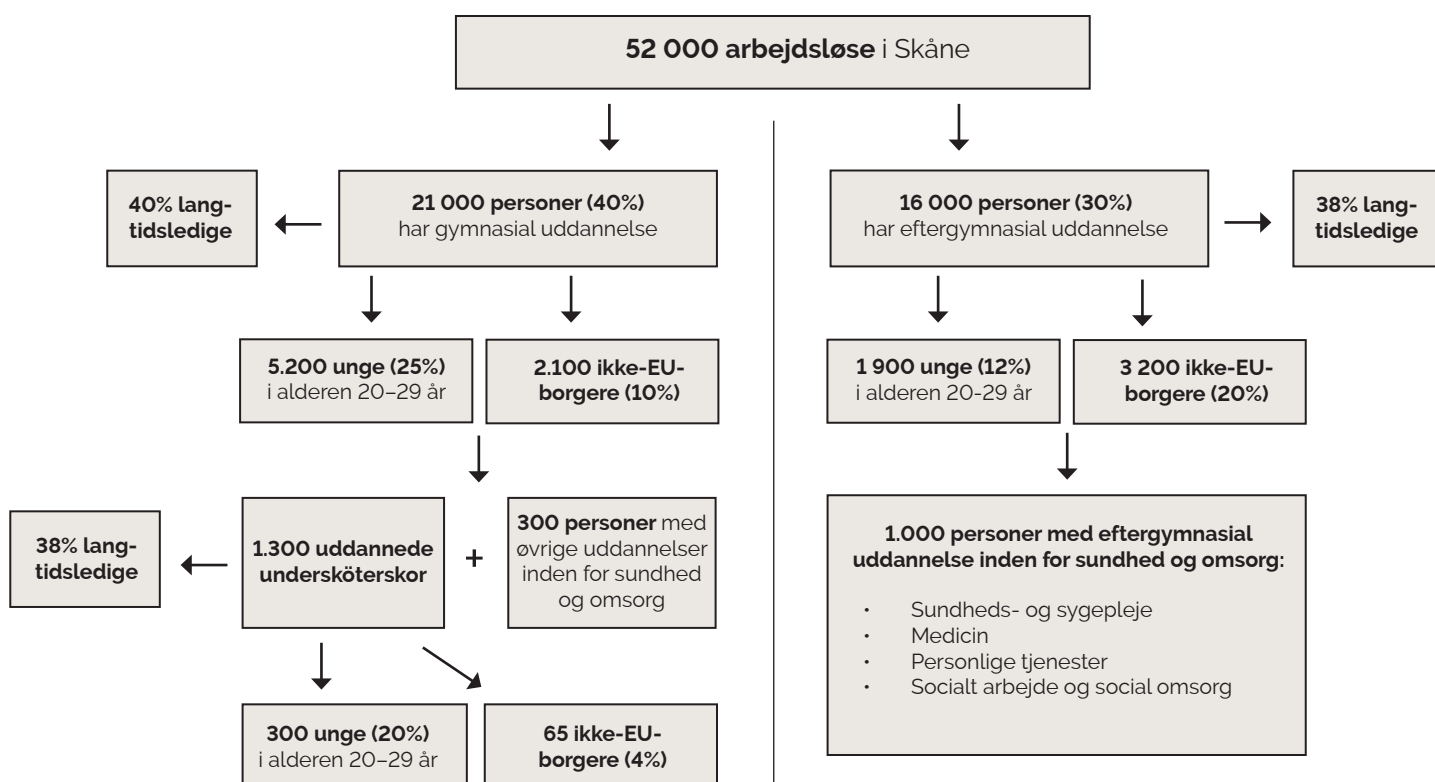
**52 000 arbejdsløse** i Skåne

**40% langtidsledige**

**21 000 personer (40%)** har gymnasial uddannelse

**5.200 unge (25%)** i alderen 20–29 år

**2.100 ikke-EU-borgere (10%)**

**38% langtidsledige**

**1.300 uddannede undersköterskor**

+

**300 personer** med øvrige uddannelser inden for sundhed og omsorg

**300 unge (20%)** i alderen 20–29 år

**65 ikke-EU-borgere (4%)**

**16 000 personer (30%)** har eftergymnasial uddannelse

**38% langtidsledige**

**1 900 unge (12%)** i alderen 20-29 år

**3 200 ikke-EU-borgere (20%)**

**1.000 personer med eftergymnasial uddannelse inden for sundhed og omsorg:**

- Sundheds- og sygepleje
- Medicin
- Personlige tjenester
- Socialt arbejde og social omsorg